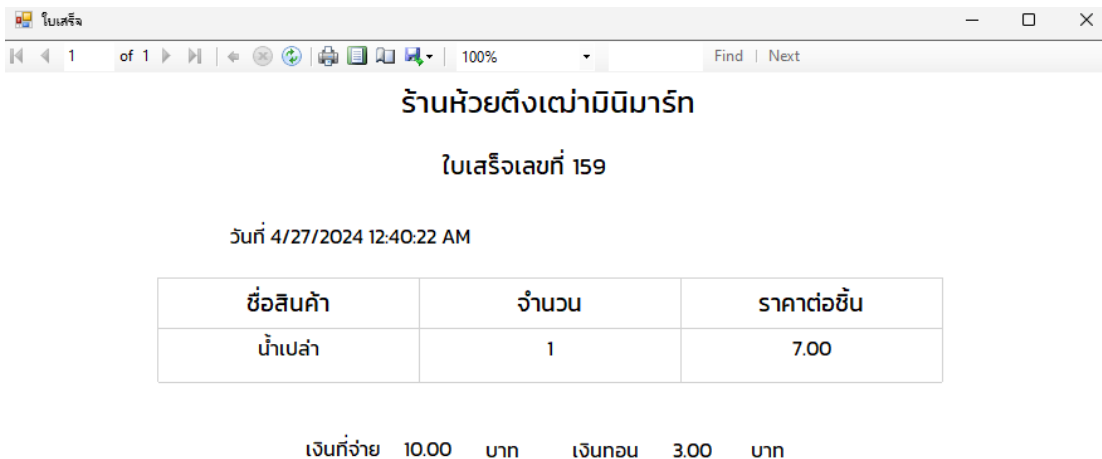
ใบเสร็จ

1 of 1

100%

Find | Next

ร้านห้วยตึงเฒ่ามินิมาร์ท

ใบเสร็จเลขที่ 159

วันที่ 4/27/2024 12:40:22 AM

| ชื่อสินค้า | จำนวน | ราคาต่อชิ้น |
|---|---|---|
| น้ำเปล่า | 1 | 7.00 |

เงินที่จ่าย 10.00 บาท เงินทอน 3.00 บาท